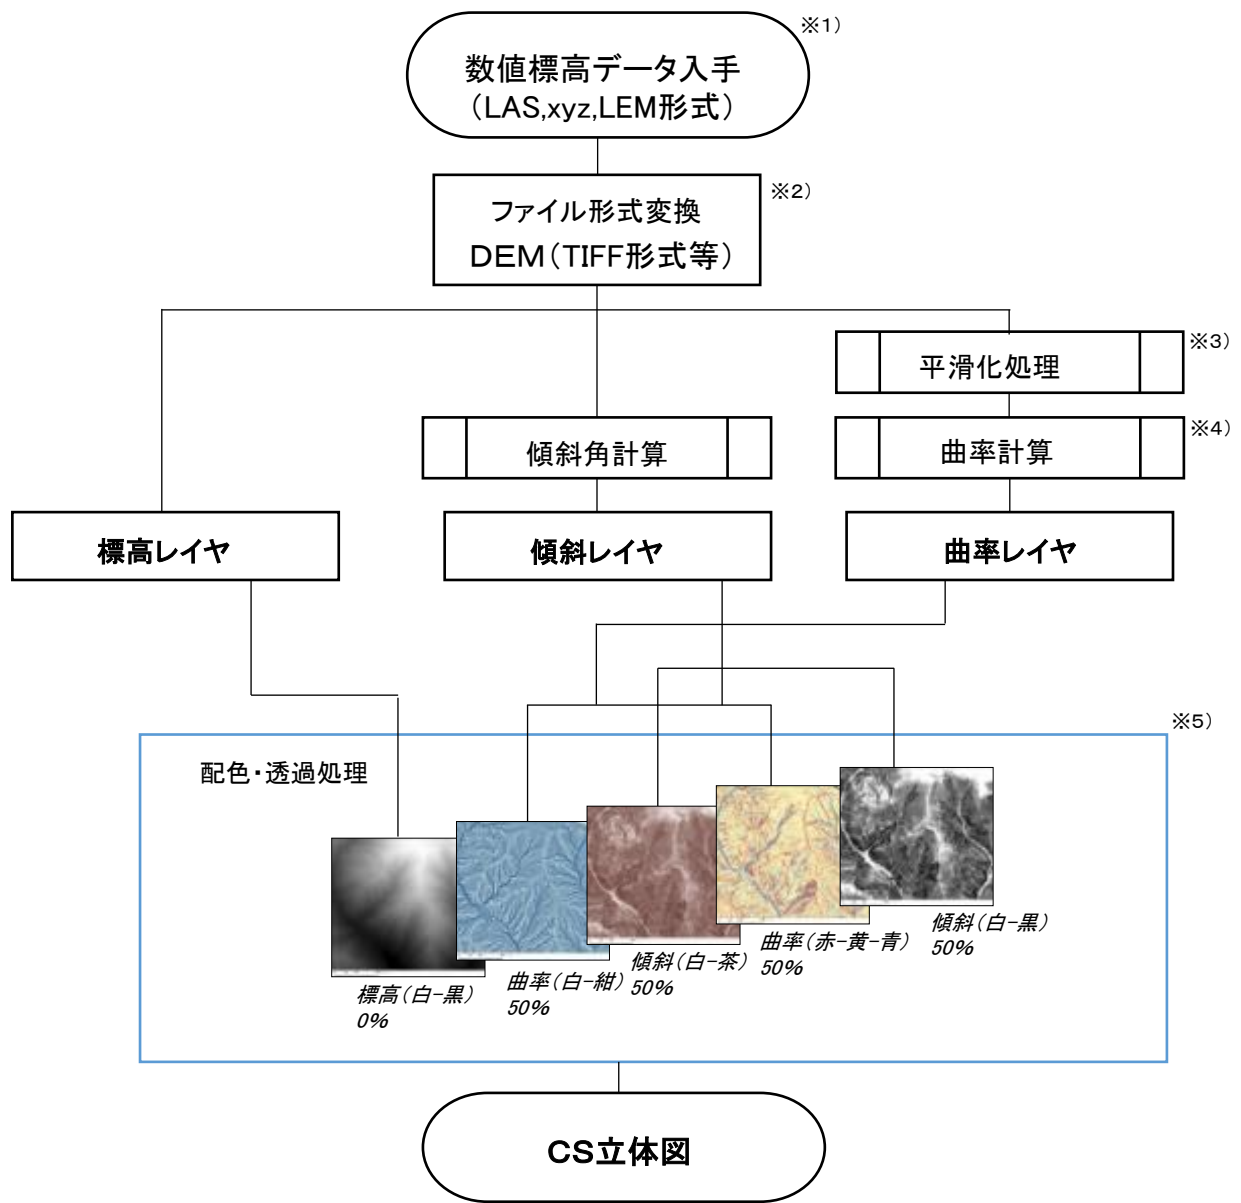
※1）
数値標高データ入手
（LAS,xyz,LEM形式）

※2）
ファイル形式変換
DEM（TIFF形式等）

※3）
平滑化処理

傾斜角計算

※4）
曲率計算

標高レイヤ

傾斜レイヤ

曲率レイヤ

※5）
配色・透過処理

標高（白−黒）
0%

曲率（白−紺）
50%

傾斜（白−茶）
50%

曲率（赤−黄−青）
50%

傾斜（白−黒）
50%

CS立体図